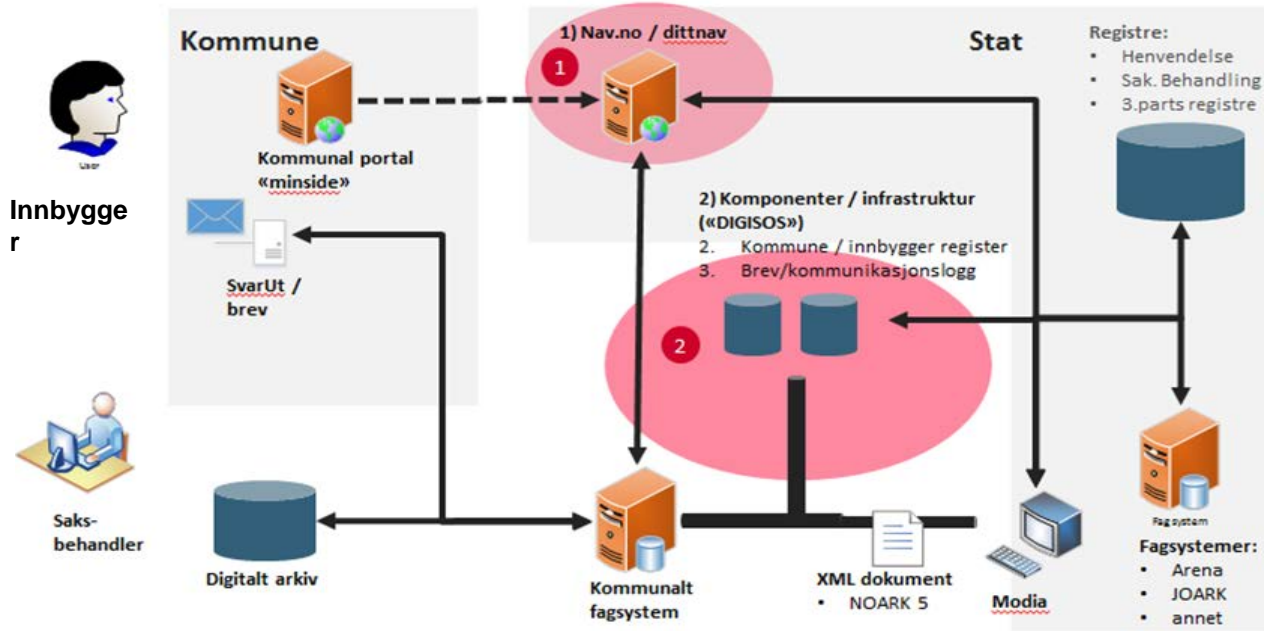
Kommune

1) Nav.no / dittnav

1

Stat

Registre:
• Henvendelse
• Sak. Behandling
• 3.parts registre

User

Innbygger

Kommunal portal «minside»

2) Komponenter / infrastruktur («DIGISOS»)
2. Kommune / innbygger register
3. Brev/kommunikasjonslogg

SvarUt / brev

2

Saksbehandler

Fagsystem

Fagsystemer:
• Arena
• JOARK
• annet

Digitalt arkiv

Kommunalt fagsystem

XML dokument
• NOARK 5

Media